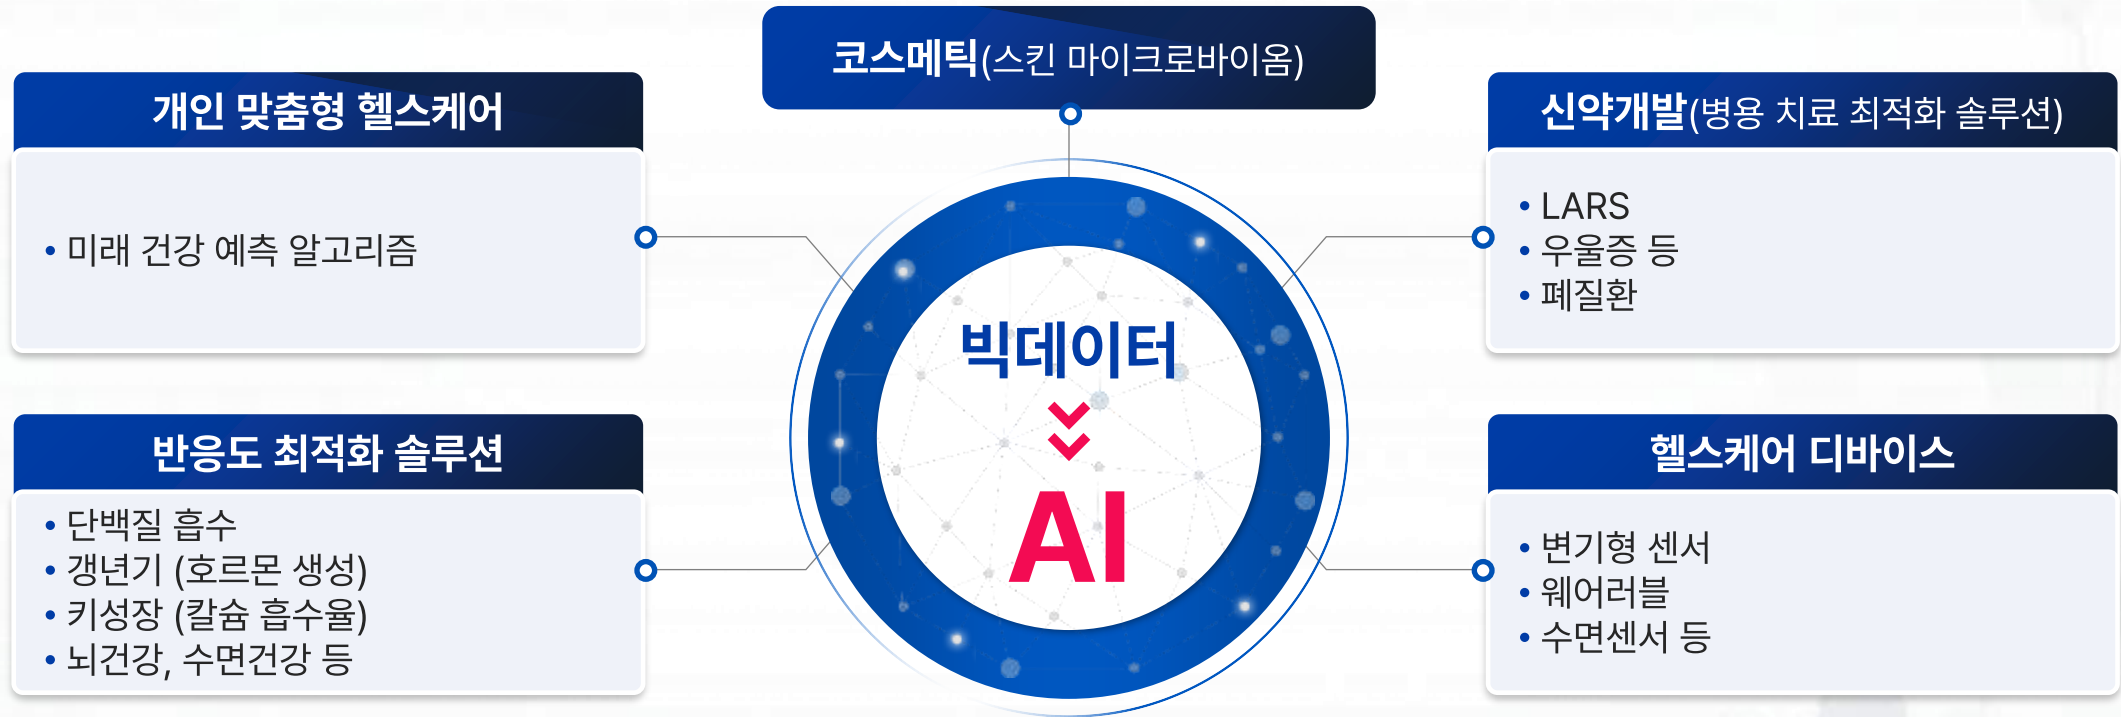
코스메틱(스킨 마이크로바이옴)

개인 맞춤형 헬스케어

• 미래 건강 예측 알고리즘

신약개발(병용 치료 최적화 솔루션)

• LARS
• 우울증 등
• 폐질환

빅데이터

AI

반응도 최적화 솔루션

• 단백질 흡수
• 갱년기 (호르몬 생성)
• 키성장 (칼슘 흡수율)
• 뇌건강, 수면건강 등

헬스케어 디바이스

• 변기형 센서
• 웨어러블
• 수면센서 등